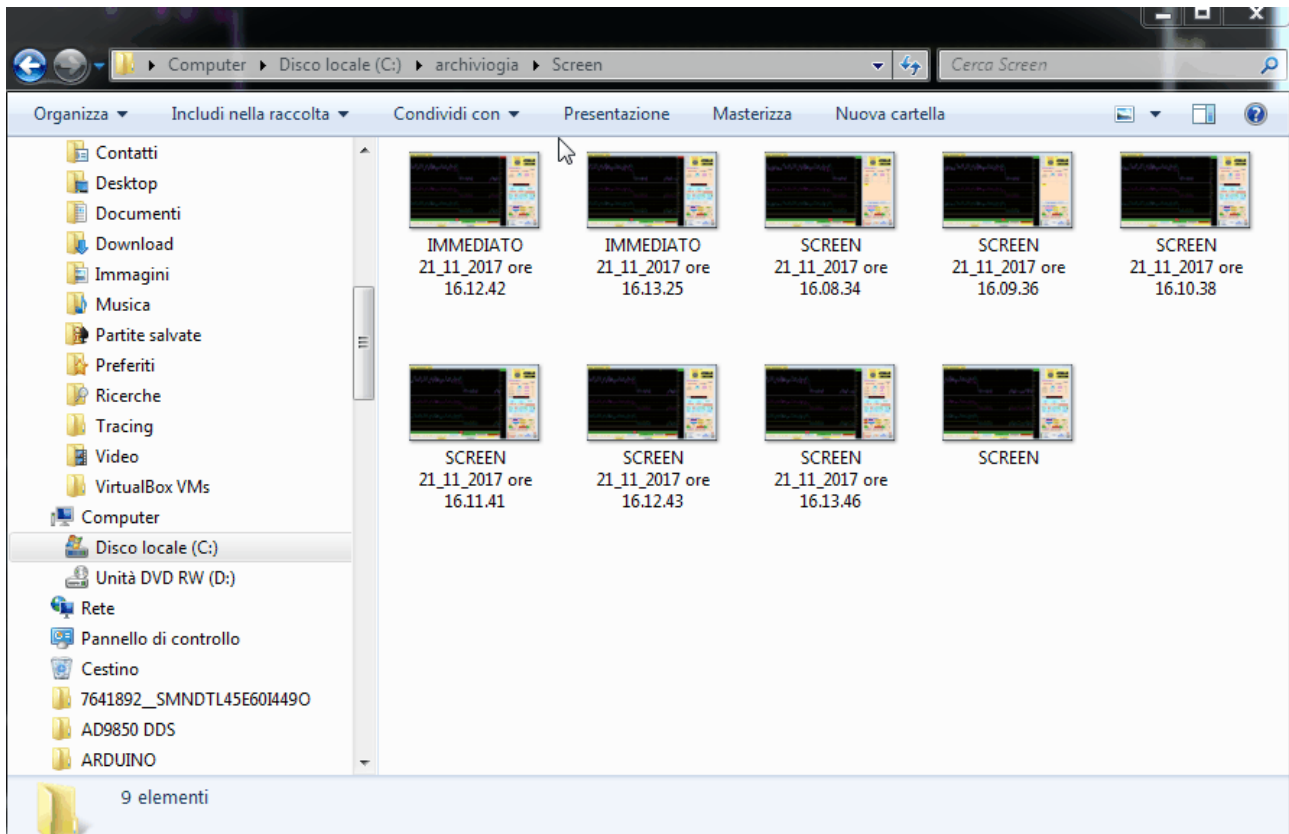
Computer ▸ Disco locale (C:) ▸ archiviogia ▸ Screen

Cerca Screen

Organizza ▾ Includi nella raccolta ▾ Condividi con ▾ Presentazione Masterizza Nuova cartella

Contatti
Desktop
Documenti
Download
Immagini
Musica
Partite salvate
Preferiti
Ricerche
Tracing
Video
VirtualBox VMs
Computer
Disco locale (C:)
Unità DVD RW (D:)
Rete
Pannello di controllo
Cestino
7641892__SMNDTL45E60I449O
AD9850 DDS
ARDUINO

IMMEDIATO 21_11_2017 ore 16.12.42

IMMEDIATO 21_11_2017 ore 16.13.25

SCREEN 21_11_2017 ore 16.08.34

SCREEN 21_11_2017 ore 16.09.36

SCREEN 21_11_2017 ore 16.10.38

SCREEN 21_11_2017 ore 16.11.41

SCREEN 21_11_2017 ore 16.12.43

SCREEN 21_11_2017 ore 16.13.46

SCREEN

9 elementi